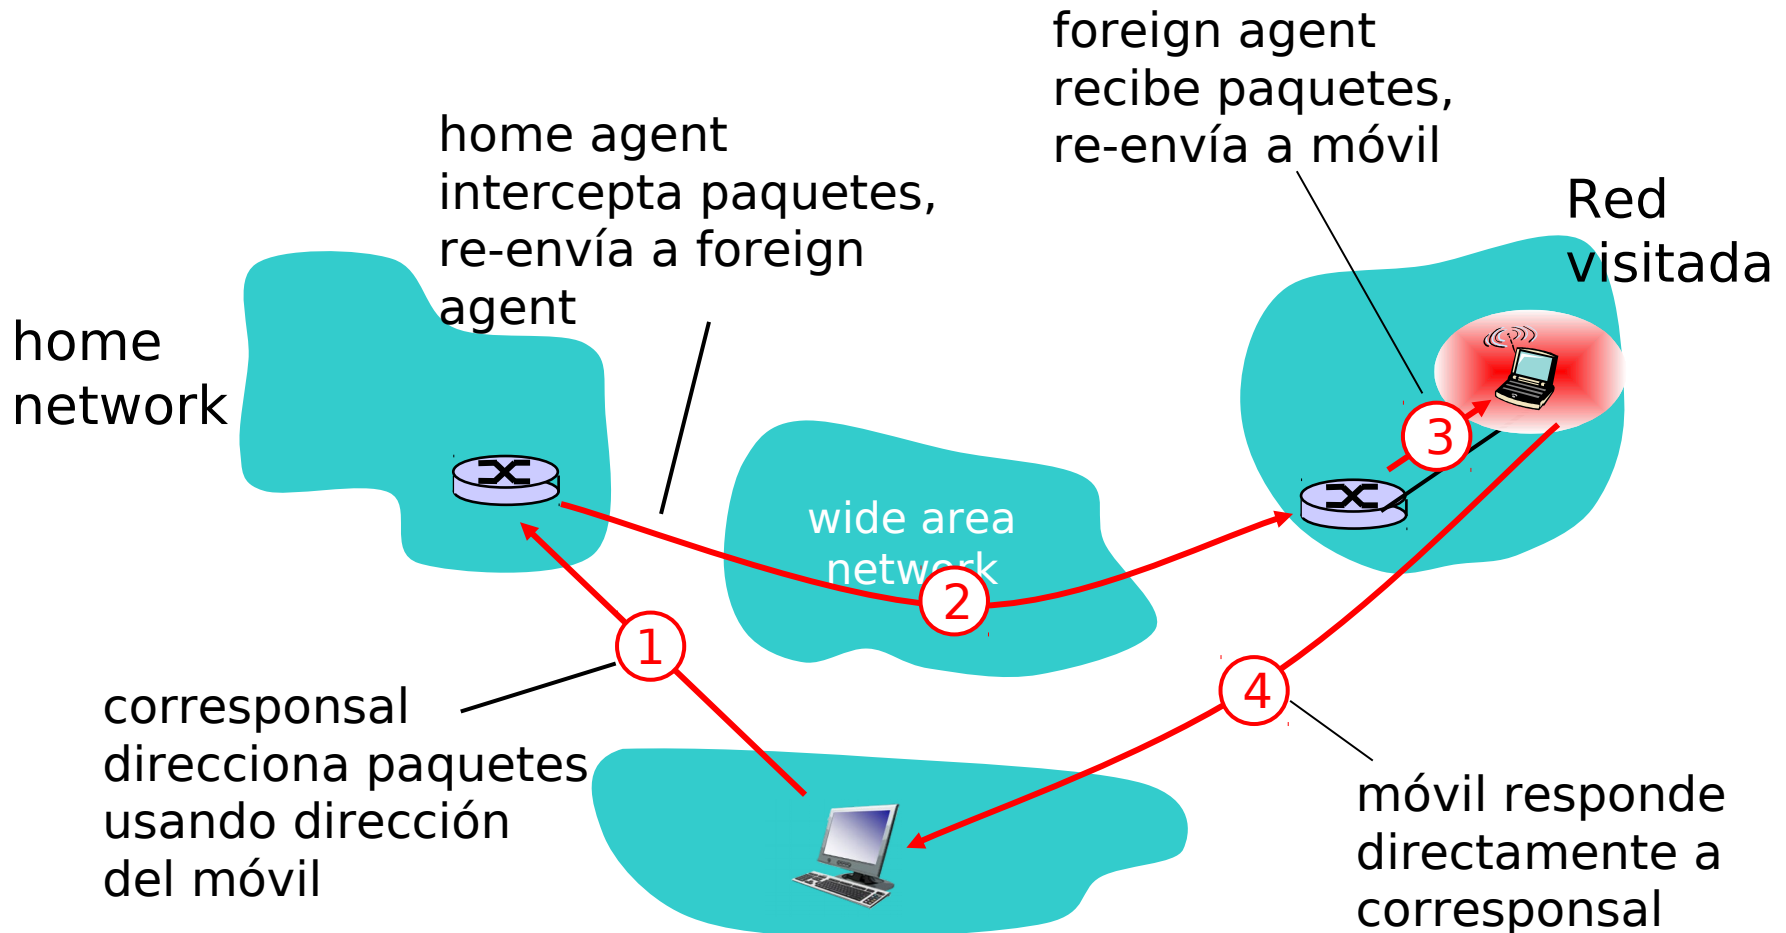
foreign agent recibe paquetes, re-envía a móvil

home agent intercepta paquetes, re-envía a foreign agent

Red visitada

home network

wide area network

1

2

3

4

corresponsal direcciona paquetes usando dirección del móvil

móvil responde directamente a corresponsal